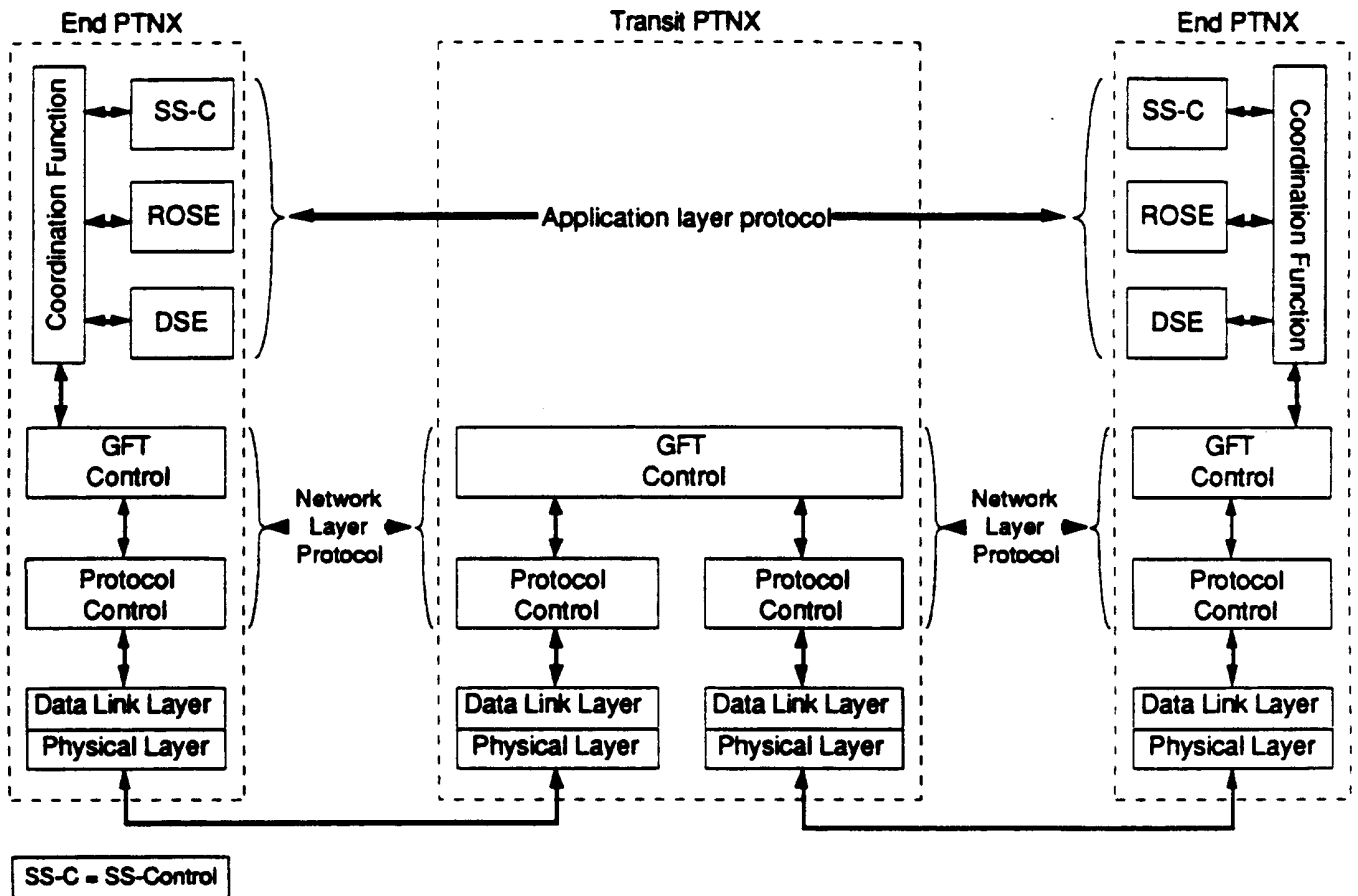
End PTNX

Transit PTNX

End PTNX

Coordination Function

SS-C

ROSE

DSE

Application layer protocol

SS-C

ROSE

DSE

Coordination Function

GFT Control

Network Layer Protocol

GFT Control

Network Layer Protocol

GFT Control

Protocol Control

Protocol Control

Protocol Control

Protocol Control

Data Link Layer

Physical Layer

Data Link Layer

Physical Layer

Data Link Layer

Physical Layer

Data Link Layer

Physical Layer

SS-C = SS-Control